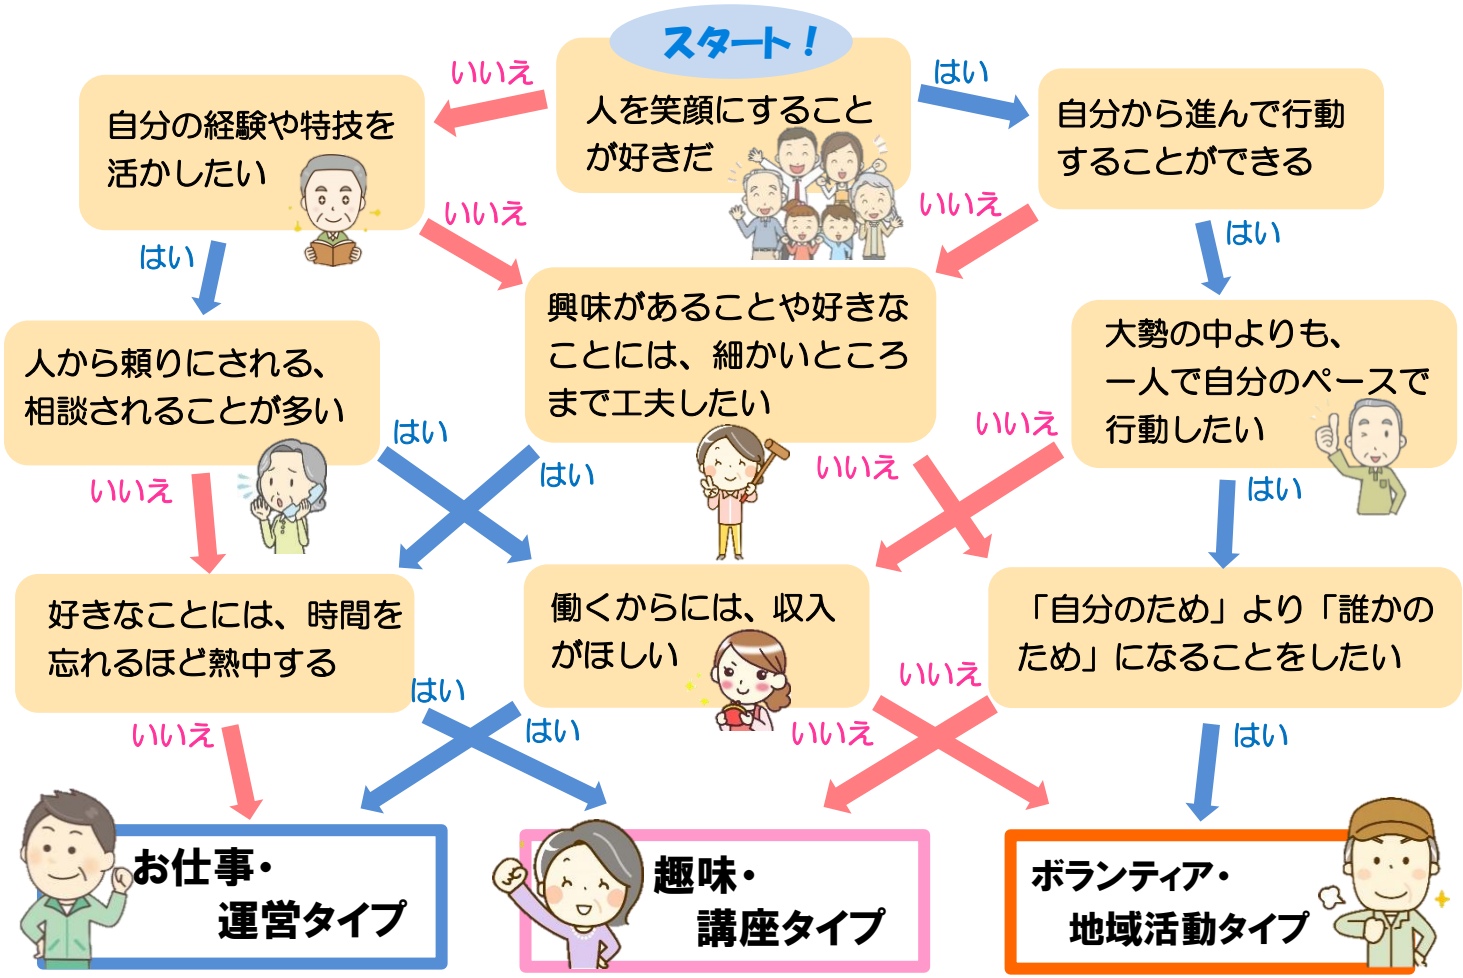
スタート！

人を笑顔にすることが好きだ

いいえ

はい

自分の経験や特技を活かしたい

自分から進んで行動することができる

いいえ

いいえ

はい

はい

興味があることや好きなことには、細かいところまで工夫したい

大勢の中よりも、一人で自分のペースで行動したい

人から頼りにされる、相談されることが多い

はい

はい

いいえ

いいえ

いいえ

はい

好きなことには、時間を忘れるほど熱中する

働くからには、収入がほしい

「自分のため」より「誰かのため」になることをしたい

はい

いいえ

いいえ

はい

いいえ

はい

お仕事・運営タイプ

趣味・講座タイプ

ボランティア・地域活動タイプ